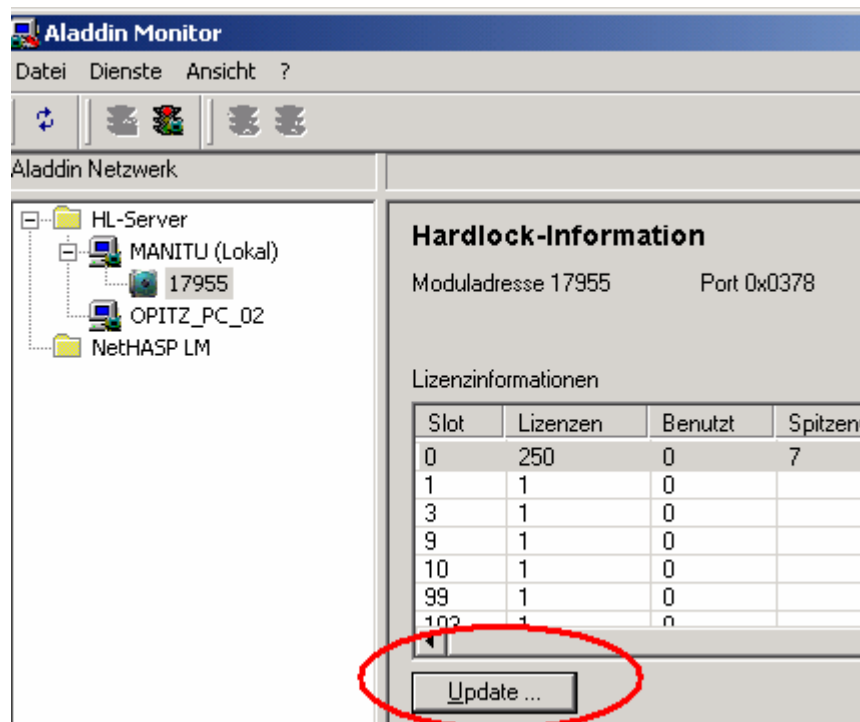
Aladdin Monitor

Datei Dienste Ansicht ?

Aladdin Netzwerk

HL-Server
MANITU (Lokal)
17955
OPITZ_PC_02
NetHASP LM

Hardlock-Information

Moduladresse 17955 Port 0x0378

Lizenzinformationen

| Slot | Lizenzen | Benutzt | Spitzen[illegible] |
|---|---|---|---|
| 0 | 250 | 0 | 7 |
| 1 | 1 | 0 | |
| 3 | 1 | 0 | |
| 9 | 1 | 0 | |
| 10 | 1 | 0 | |
| 99 | 1 | 0 | |
| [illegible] | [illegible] | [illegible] | |

Update ...